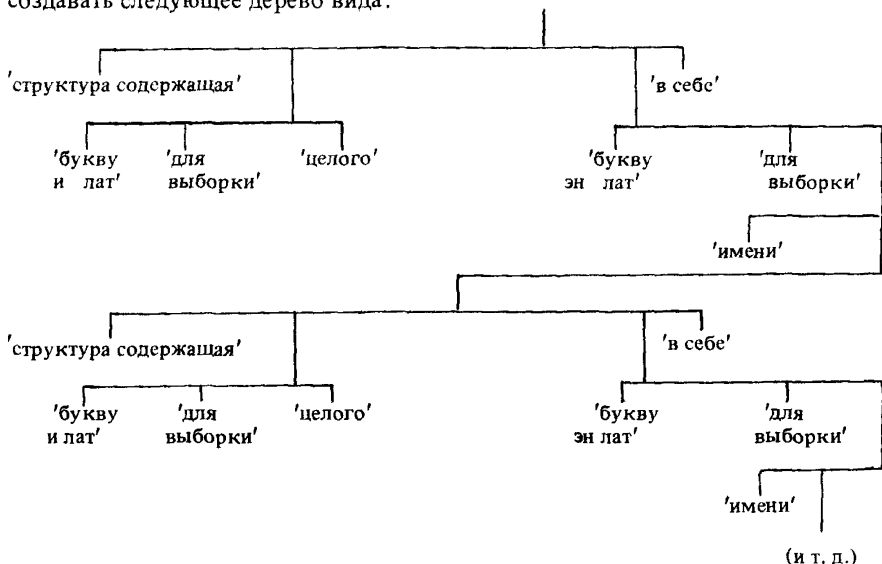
создавать следующее дерево вида:

'структура содержащая'

'в себс'

'букву и лат'

'для выборки'

'целого'

'букву эн лат'

'для выборки'

'имени'

'структура содержащая'

'в себе'

'букву и лат'

'для выборки'

'целого'

'букву эн лат'

'для выборки'

'имени'

(и т. п.)